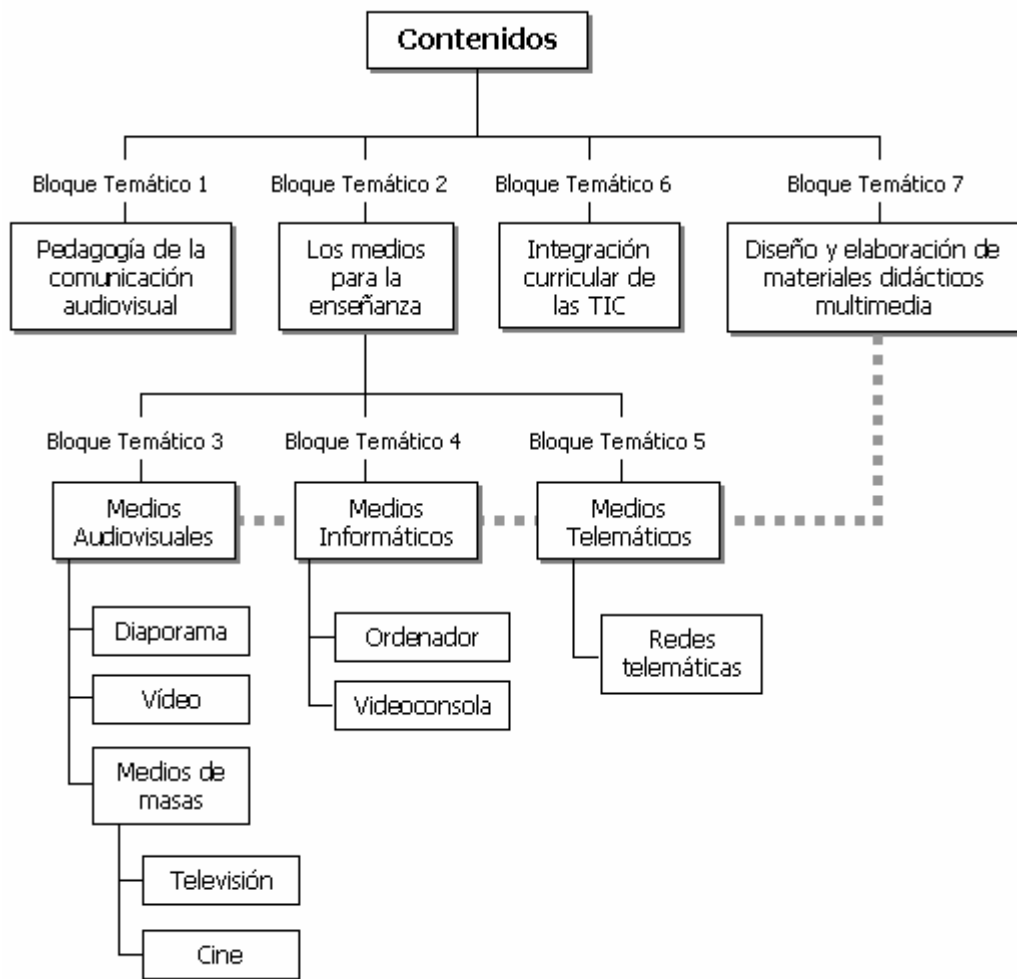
Contenidos

Bloque Temático 1
Pedagogía de la comunicación audiovisual

Bloque Temático 2
Los medios para la enseñanza

Bloque Temático 6
Integración curricular de las TIC

Bloque Temático 7
Diseño y elaboración de materiales didácticos multimedia

Bloque Temático 3
Medios Audiovisuales

Bloque Temático 4
Medios Informáticos

Bloque Temático 5
Medios Telemáticos

Diaporama

Vídeo

Medios de masas

Televisión

Cine

Ordenador

Videoconsola

Redes telemáticas